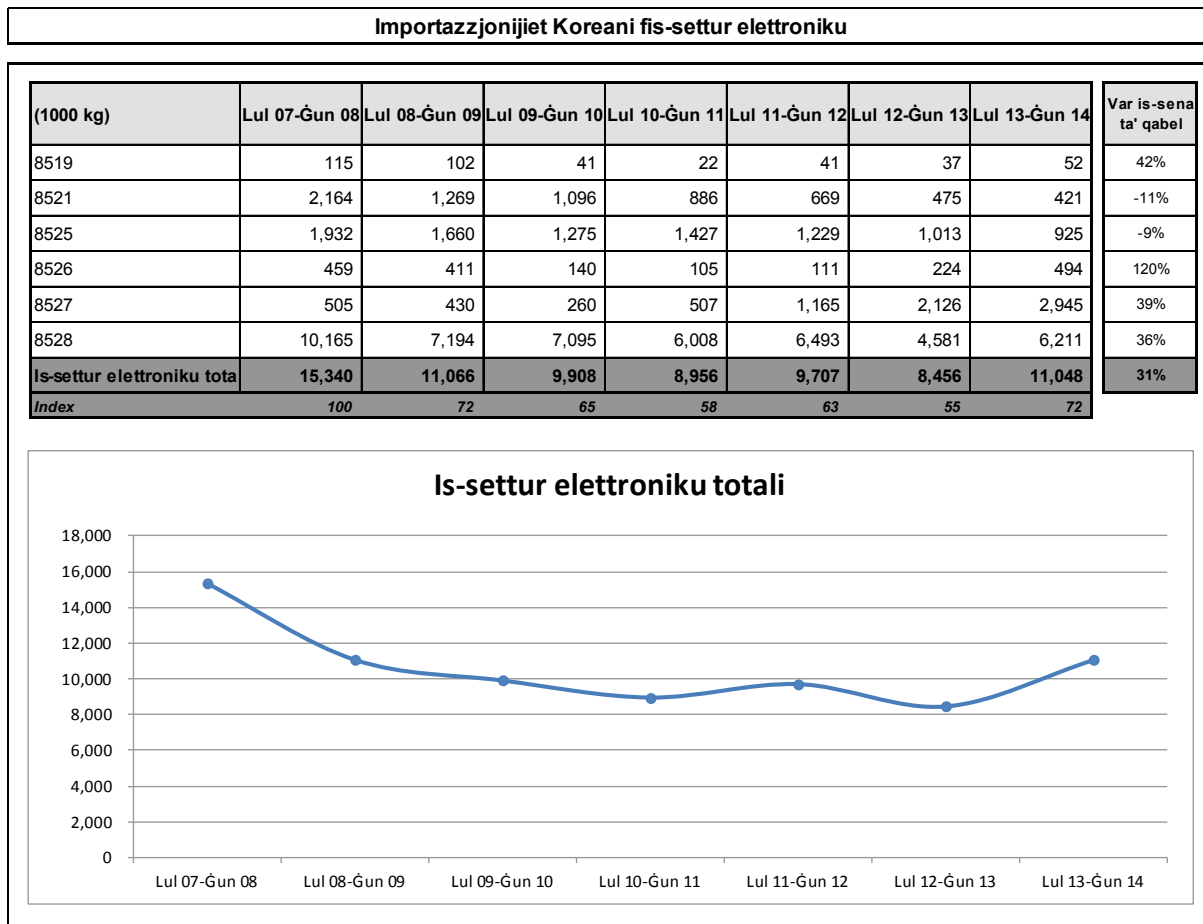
Importazzjonijiet Koreani fis-settur elettroniku

| (1000 kg) | Lul 07-Ġun 08 | Lul 08-Ġun 09 | Lul 09-Ġun 10 | Lul 10-Ġun 11 | Lul 11-Ġun 12 | Lul 12-Ġun 13 | Lul 13-Ġun 14 | Var is-sena ta' qabel |
|---|---|---|---|---|---|---|---|---|
| 8519 | 115 | 102 | 41 | 22 | 41 | 37 | 52 | 42% |
| 8521 | 2,164 | 1,269 | 1,096 | 886 | 669 | 475 | 421 | -11% |
| 8525 | 1,932 | 1,660 | 1,275 | 1,427 | 1,229 | 1,013 | 925 | -9% |
| 8526 | 459 | 411 | 140 | 105 | 111 | 224 | 494 | 120% |
| 8527 | 505 | 430 | 260 | 507 | 1,165 | 2,126 | 2,945 | 39% |
| 8528 | 10,165 | 7,194 | 7,095 | 6,008 | 6,493 | 4,581 | 6,211 | 36% |
| Is-settur elettroniku tota | 15,340 | 11,066 | 9,908 | 8,956 | 9,707 | 8,456 | 11,048 | 31% |
| Index | 100 | 72 | 65 | 58 | 63 | 55 | 72 | |

Is-settur elettroniku totali

18,000
16,000
14,000
12,000
10,000
8,000
6,000
4,000
2,000
0

Lul 07-Ġun 08 Lul 08-Ġun 09 Lul 09-Ġun 10 Lul 10-Ġun 11 Lul 11-Ġun 12 Lul 12-Ġun 13 Lul 13-Ġun 14